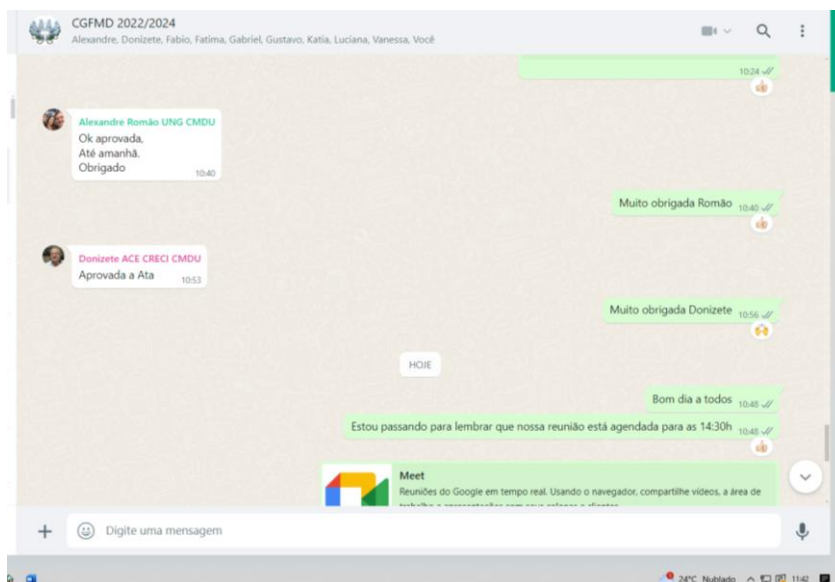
CGFMD 2022/2024
Alexandre, Donizete, Fabio, Fatima, Gabriel, Gustavo, Katia, Luciana, Vanessa, Você

10:24

Alexandre Romão UNG CMDU
Ok aprovada,
Até amanhã.
Obrigado
10:40

Muito obrigada Romão 10:40

Donizete ACE CRECI CMDU
Aprovada a Ata 10:53

Muito obrigada Donizete 10:56

HOJE

Bom dia a todos 10:48

Estou passando para lembrar que nossa reunião está agendada para as 14:30h 10:48

Meet
Reuniões do Google em tempo real. Usando o navegador, compartilhe vídeos, a área de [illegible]

Digite uma mensagem

24°C Nublado 11:42